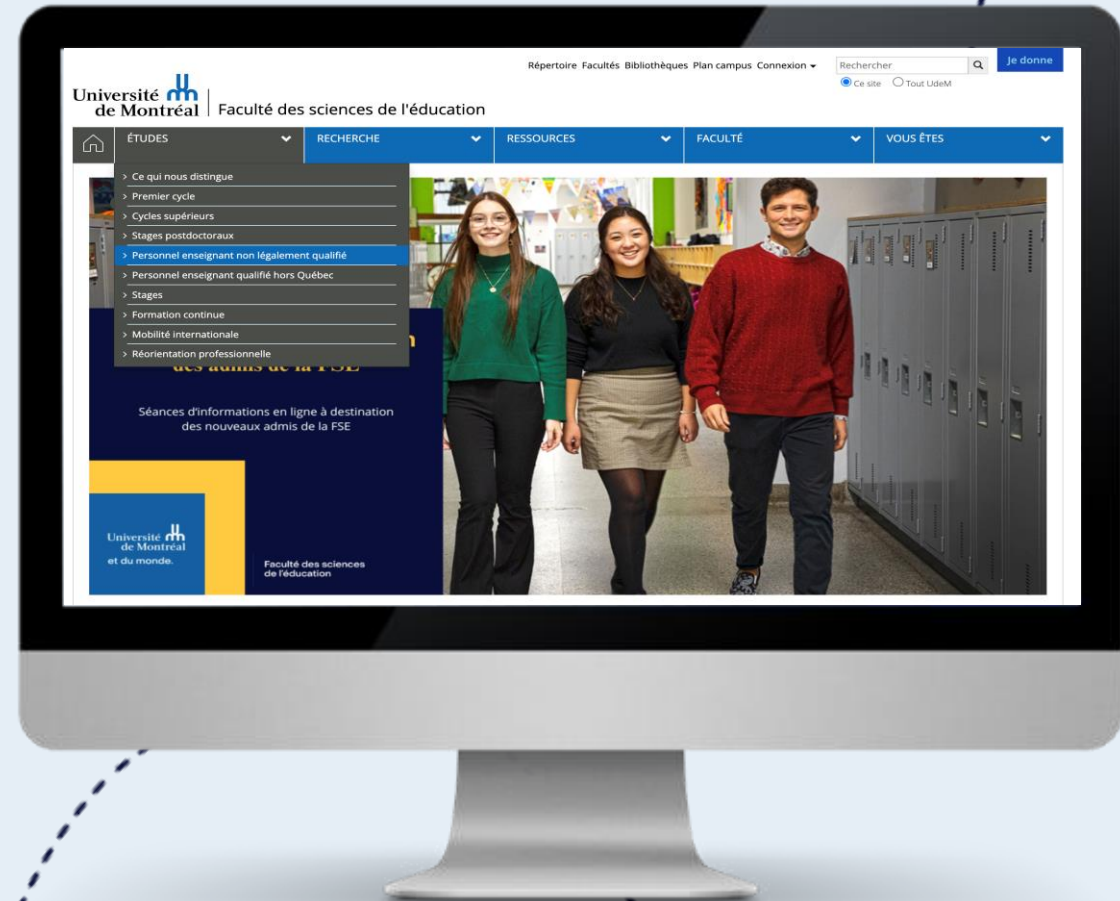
Répertoire Facultés Bibliothèques Plan campus Connexion

Rechercher

Je donne

Ce site Tout UdeM

Université de Montréal | Faculté des sciences de l'éducation

ÉTUDES

RECHERCHE

RESSOURCES

FACULTÉ

VOUS ÊTES

> Ce qui nous distingue
> Premier cycle
> Cycles supérieurs
> Stages postdoctoraux
> Personnel enseignant non légalement qualifié
> Personnel enseignant qualifié hors Québec
> Stages
> Formation continue
> Mobilité internationale
> Réorientation professionnelle

des admis de la FSE

Séances d'informations en ligne à destination des nouveaux admis de la FSE

Université de Montréal et du monde.

Faculté des sciences de l'éducation